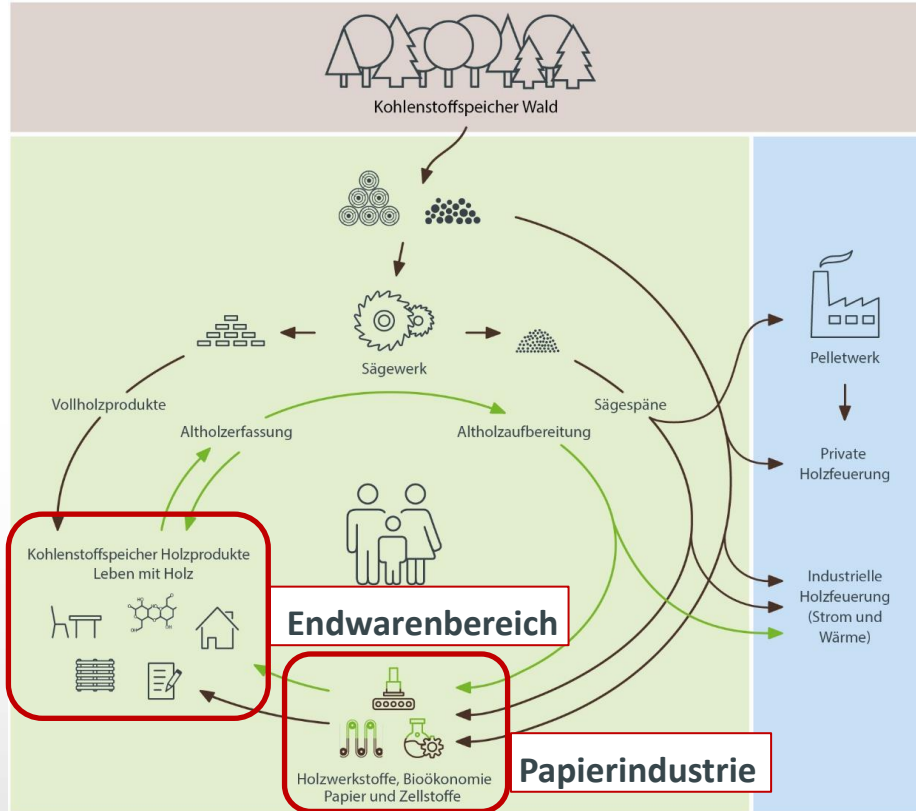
Kohlenstoffspeicher Wald

Sägewerk

Vollholzprodukte

Sägespäne

Altholzerfassung

Altholzaufbereitung

Pelletwerk

Private Holzfeuerung

Industrielle Holzfeuerung (Strom und Wärme)

Kohlenstoffspeicher Holzprodukte Leben mit Holz

Endwarenbereich

Holzwerkstoffe, Bioökonomie Papier und Zellstoffe

Papierindustrie